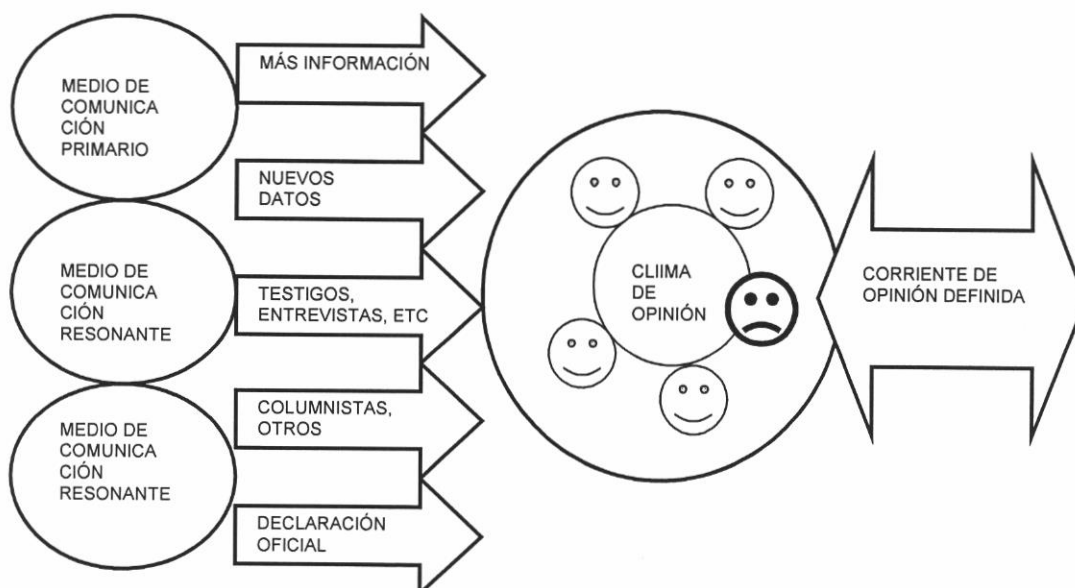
MEDIO DE COMUNICA CIÓN PRIMARIO

MÁS INFORMACIÓN

NUEVOS DATOS

MEDIO DE COMUNICA CIÓN RESONANTE

TESTIGOS, ENTREVISTAS, ETC

MEDIO DE COMUNICA CIÓN RESONANTE

COLUMNISTAS, OTROS

DECLARACIÓN OFICIAL

CLIIMA DE OPINIÓN

CORRIENTE DE OPINIÓN DEFINIDA